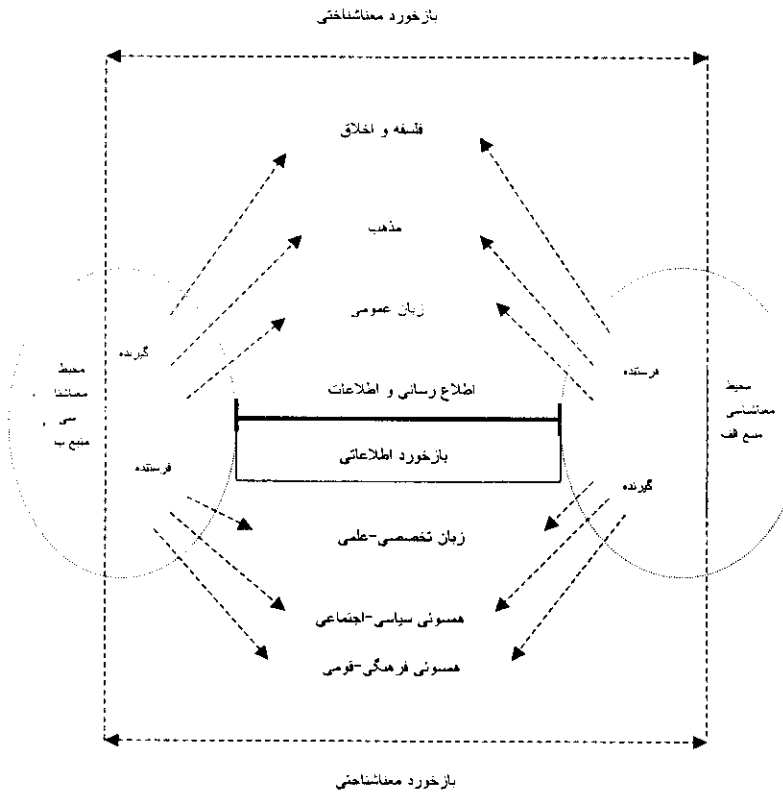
بازخورد معناشناختی

فلسفه و اخلاق

مذهب

زبان عمومی

اطلاع رسانی و اطلاعات

بازخورد اطلاعاتی

زبان تخصصی-علمی

همسونی سیاسی-اجتماعی

همسونی فرهنگی-قومی

گیرنده

فرستنده

محیط معناشناسی منبع ب

فرستنده

گیرنده

محیط معناشناسی منبع الف

بازخورد معناشناختی